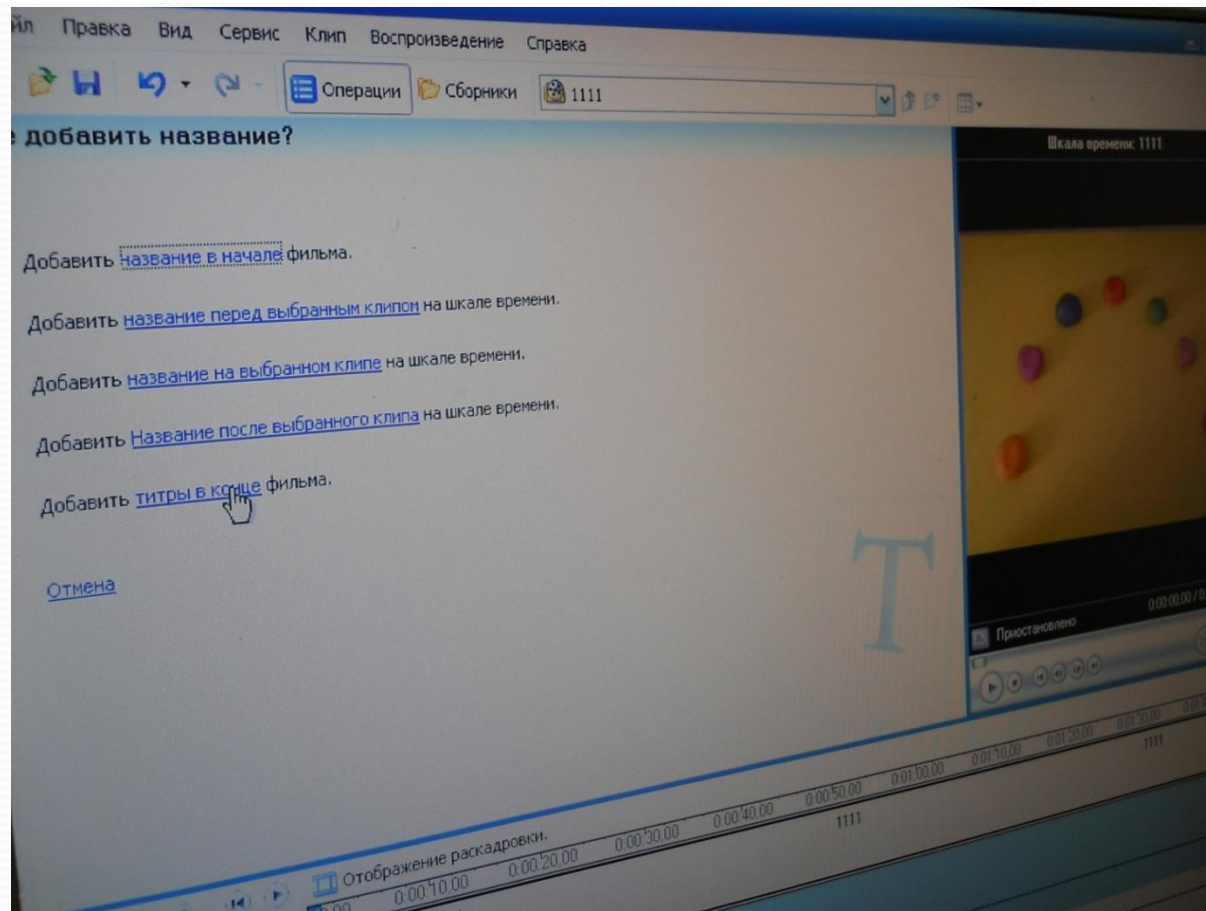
йл Правка Вид Сервис Клип Воспроизведение Справка

Операции Сборники 1111

е добавить название?

Шкала времени: 1111

Добавить название в начале фильма.

Добавить название перед выбранным клипом на шкале времени.

Добавить название на выбранном клипе на шкале времени.

Добавить Название после выбранного клипа на шкале времени.

Добавить титры в конце фильма.

Отмена

Приостановлено

0:00:00,00 / 0

Отображение раскадровки.

0:00:10,00 0:00:20,00 0:00:30,00 0:00:40,00 0:00:50,00 0:01:00,00 0:01:10,00 0:01:20,00 0:01:30,00

1111

1111